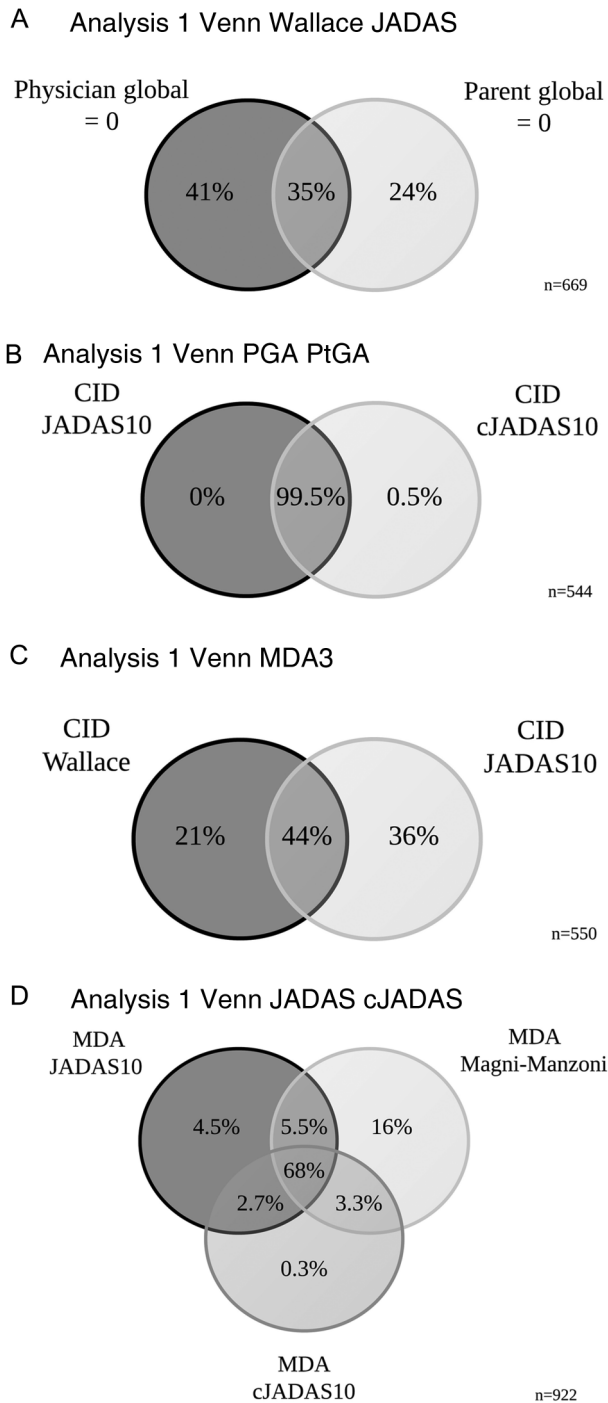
A Analysis 1 Venn Wallace JADAS

Physician global = 0

Parent global = 0

41%

35%

24%

n=669

B Analysis 1 Venn PGA PtGA

CID JADAS10

CID cJADAS10

0%

99.5%

0.5%

n=544

C Analysis 1 Venn MDA3

CID Wallace

CID JADAS10

21%

44%

36%

n=550

D Analysis 1 Venn JADAS cJADAS

MDA JADAS10

MDA Magni-Manzoni

4.5%

5.5%

16%

68%

2.7%

3.3%

0.3%

MDA cJADAS10

n=922